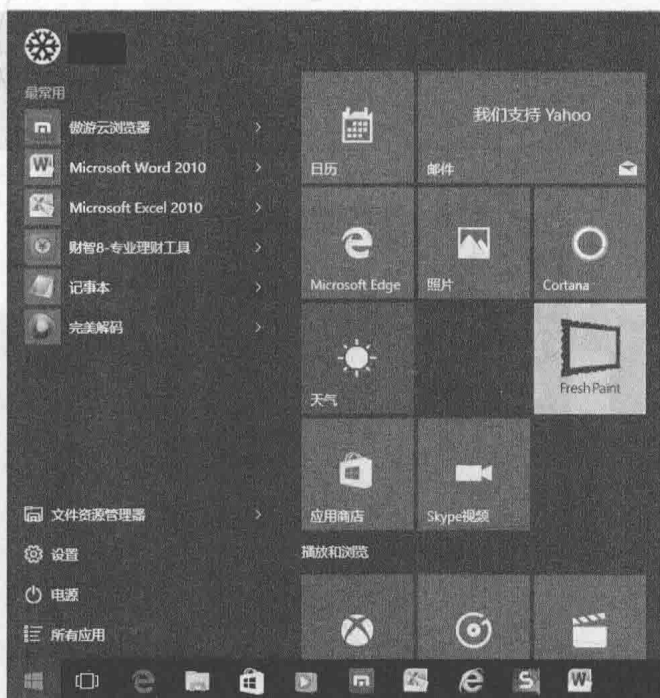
最常用

傲游云浏览器

Microsoft Word 2010

Microsoft Excel 2010

财智8-专业理财工具

记事本

完美解码

文件资源管理器

设置

电源

所有应用

日历

我们支持 Yahoo

邮件

Microsoft Edge

照片

Cortana

天气

FreshPaint

应用商店

Skype视频

播放和浏览